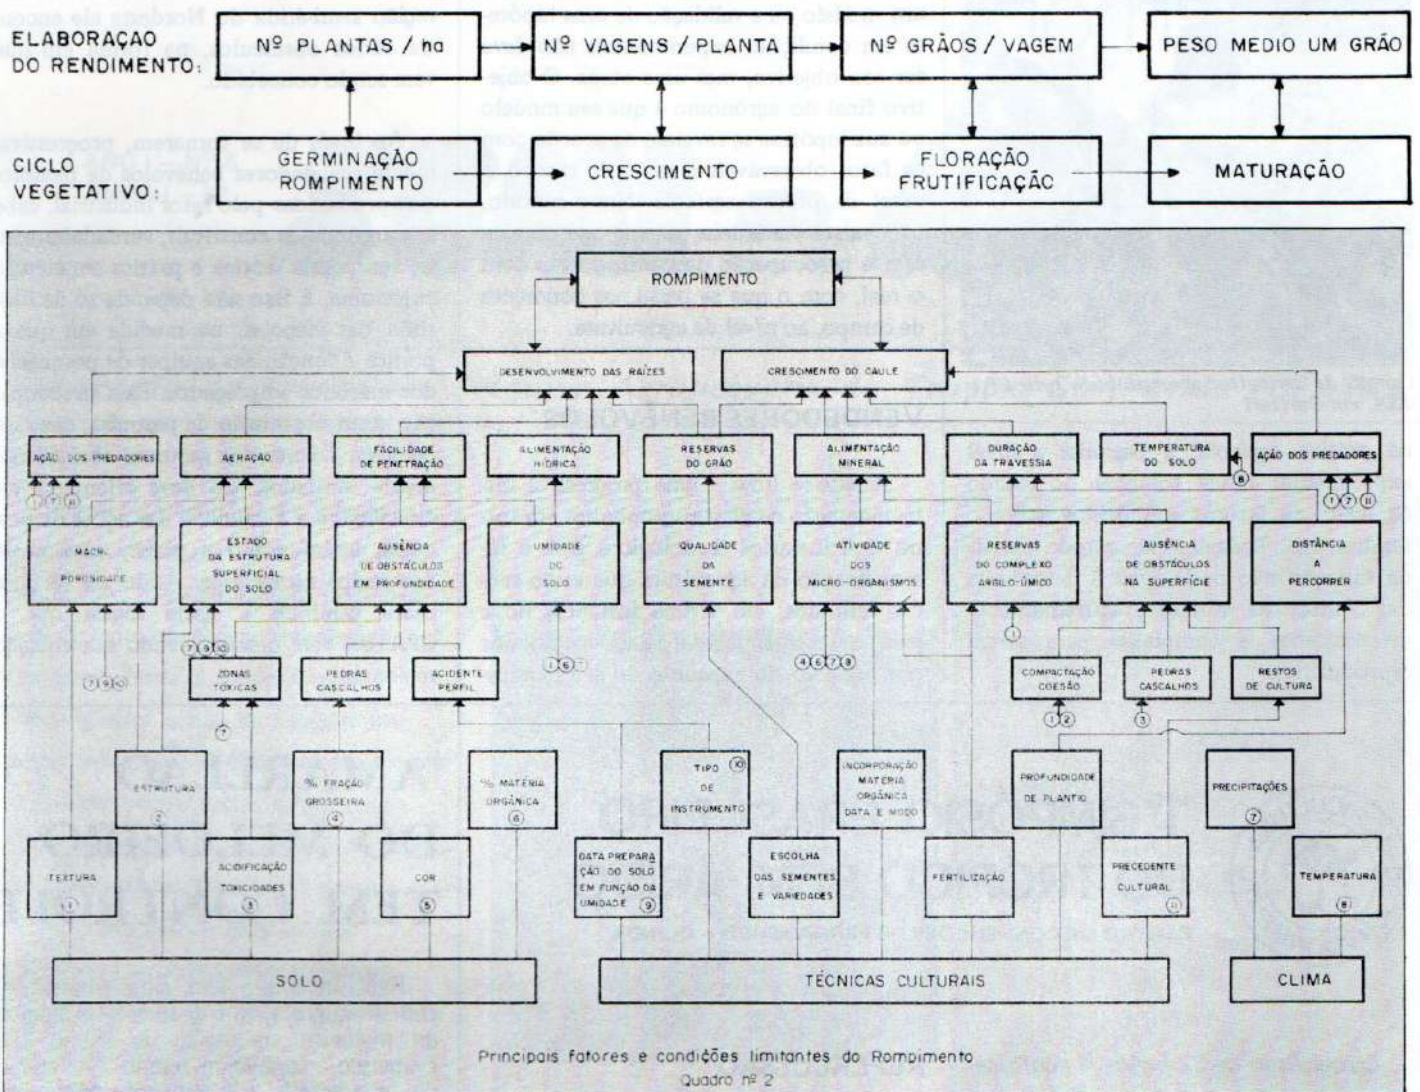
ELABORAÇÃO DO RENDIMENTO:

Nº PLANTAS / ha

Nº VAGENS / PLANTA

Nº GRÃOS / VAGEM

PESO MEDIO UM GRÃO

CICLO VEGETATIVO:

GERMINAÇÃO ROMPIMENTO

CRESCIMENTO

FLORAÇÃO FRUTIFICAÇÃO

MATURAÇÃO

ROMPIMENTO

DESENVOLVIMENTO DAS RAÍZES

CRESCIMENTO DO CAULE

AÇÃO DOS PREDADORES

AERAÇÃO

FACILIDADE DE PENETRAÇÃO

ALIMENTAÇÃO HÍDRICA

RESERVAS DO GRÃO

ALIMENTAÇÃO MINERAL

DURAÇÃO DA TRAVESSIA

TEMPERATURA DO SOLO

AÇÃO DOS PREDADORES

MACRO-POROSIDADE

ESTADO DA ESTRUTURA SUPERFICIAL DO SOLO

AUSÊNCIA DE OBSTÁCULOS EM PROFUNDIDADE

UMIDADE DO SOLO

QUALIDADE DA SEMENTE

ATIVIDADE DOS MICRO-ORGANISMOS

RESERVAS DO COMPLEXO ARGILO-ÚMICO

AUSÊNCIA DE OBSTÁCULOS NA SUPERFÍCIE

DISTÂNCIA A PERCORRER

ZONAS TÓXICAS

PEDRAS CASCALHOS

ACIDENTE PERFIL

COMPACTAÇÃO COESÃO

PEDRAS CASCALHOS

RESTOS DE CULTURA

ESTRUTURA

% FRAÇÃO GROSSEIRA

% MATÉRIA ORGÂNICA

TIPO DE INSTRUMENTO

INCORPORAÇÃO MATÉRIA ORGÂNICA DATA E MODO

PROFUNDIDADE DE PLANTIO

PRECIPITAÇÕES

TEXTURA

ACIDIFICAÇÃO TOXICIDADES

COR

DATA PREPARAÇÃO DO SOLO EM FUNÇÃO DA UMIDADE

ESCOLHA DAS SEMENTES E VARIEDADES

FERTILIZAÇÃO

PRECEDENTE CULTURAL

TEMPERATURA

SOLO

TÉCNICAS CULTURAIS

CLIMA

Principais fatores e condições limitantes do Rompimento
Quadro nº 2